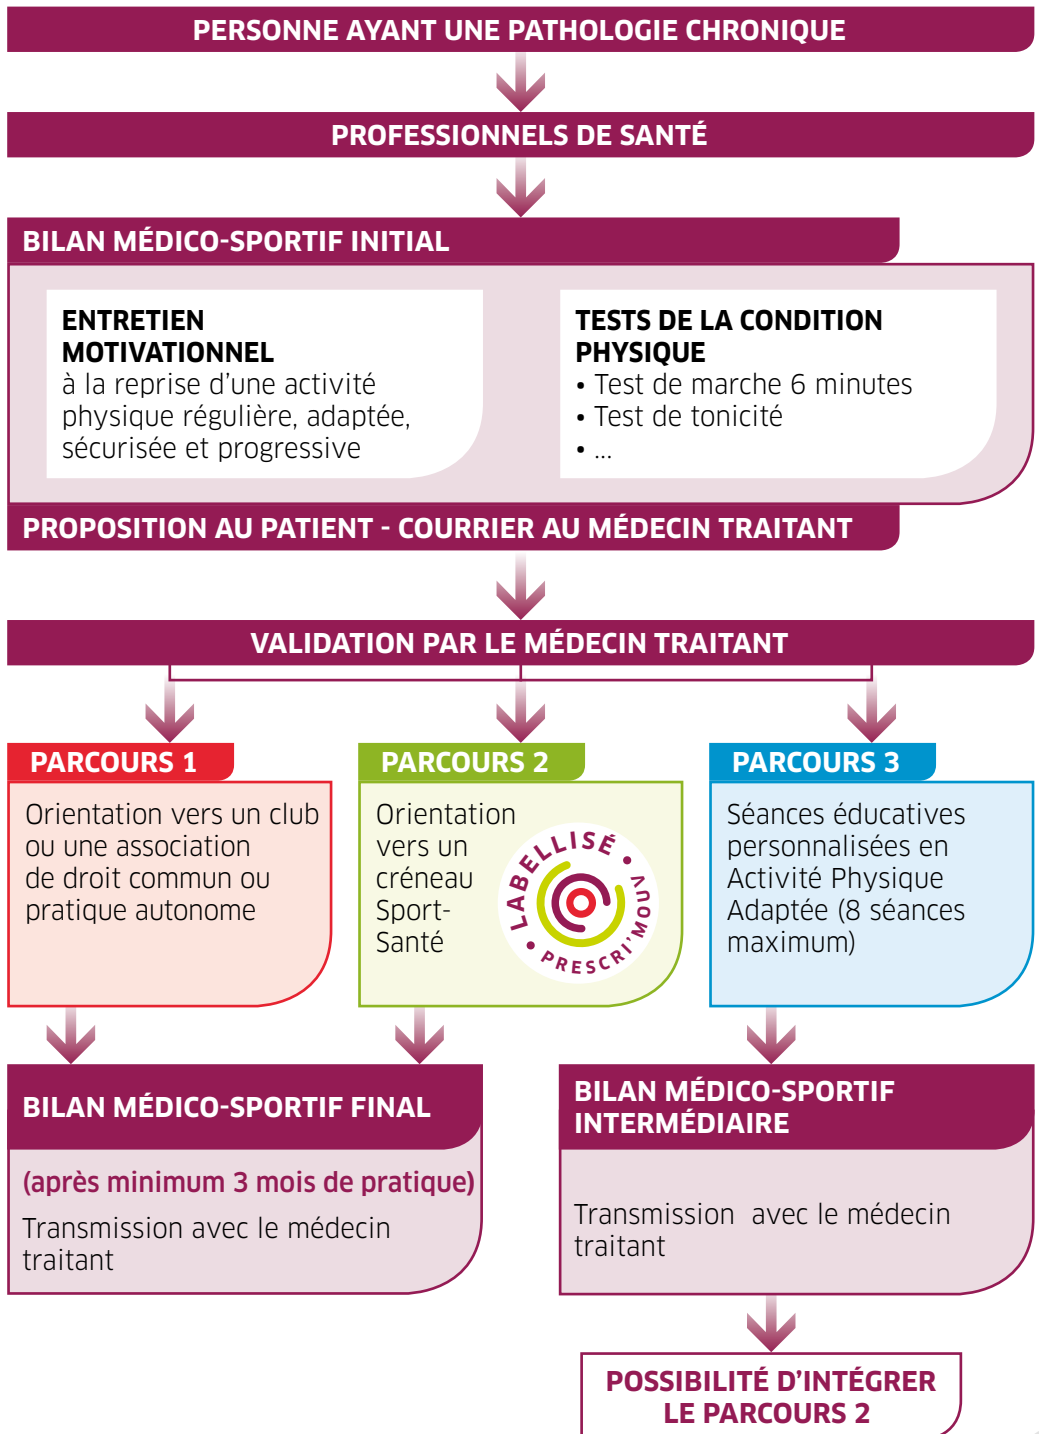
PERSONNE AYANT UNE PATHOLOGIE CHRONIQUE

PROFESSIONNELS DE SANTÉ

BILAN MÉDICO-SPORTIF INITIAL

ENTRETIEN MOTIVATIONNEL
à la reprise d'une activité physique régulière, adaptée, sécurisée et progressive

TESTS DE LA CONDITION PHYSIQUE
• Test de marche 6 minutes
• Test de tonicité
• ...

PROPOSITION AU PATIENT - COURRIER AU MÉDECIN TRAITANT

VALIDATION PAR LE MÉDECIN TRAITANT

PARCOURS 1
Orientation vers un club ou une association de droit commun ou pratique autonome

PARCOURS 2
Orientation vers un créneau Sport-Santé

LABELLISÉ • PRESCRI'MOUV •

PARCOURS 3
Séances éducatives personnalisées en Activité Physique Adaptée (8 séances maximum)

BILAN MÉDICO-SPORTIF FINAL
(après minimum 3 mois de pratique)
Transmission avec le médecin traitant

BILAN MÉDICO-SPORTIF INTERMÉDIAIRE
Transmission avec le médecin traitant

POSSIBILITÉ D'INTÉGRER LE PARCOURS 2